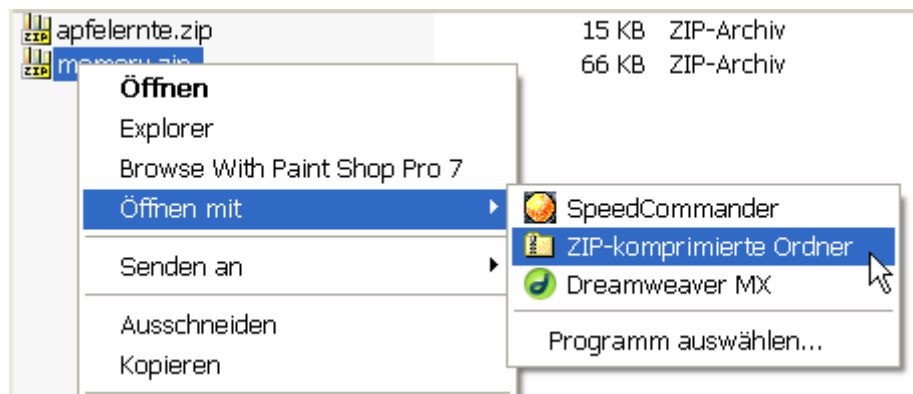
apfelernte.zip 15 KB ZIP-Archiv
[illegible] 66 KB ZIP-Archiv

Öffnen
Explorer
Browse With Paint Shop Pro 7
Öffnen mit
Senden an
Ausschneiden
Kopieren

SpeedCommander
ZIP-komprimierte Ordner
Dreamweaver MX
Programm auswählen...